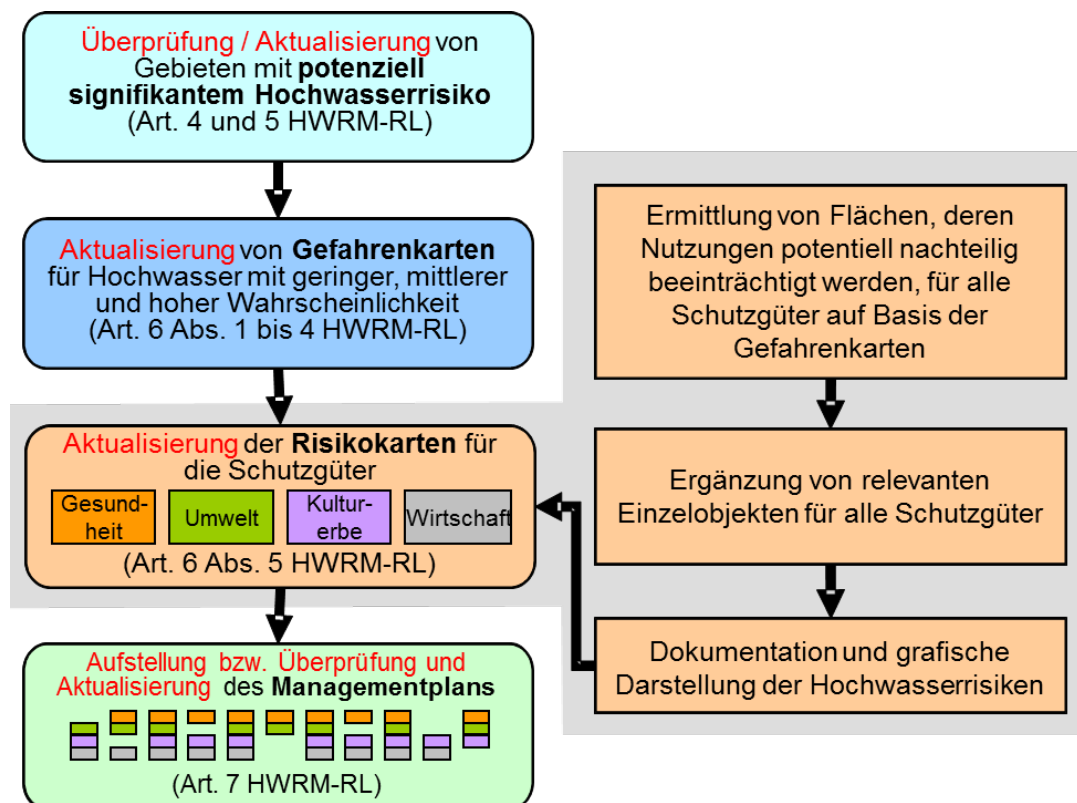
Überprüfung / Aktualisierung von Gebieten mit **potenziell signifikantem Hochwasserrisiko** (Art. 4 und 5 HWRM-RL)

Aktualisierung von **Gefahrenkarten** für Hochwasser mit geringer, mittlerer und hoher Wahrscheinlichkeit (Art. 6 Abs. 1 bis 4 HWRM-RL)

Aktualisierung der **Risikokarten** für die Schutzgüter

Gesundheit

Umwelt

Kulturerbe

Wirtschaft

(Art. 6 Abs. 5 HWRM-RL)

Aufstellung bzw. Überprüfung und Aktualisierung des **Managementplans**

(Art. 7 HWRM-RL)

Ermittlung von Flächen, deren Nutzungen potentiell nachteilig beeinträchtigt werden, für alle Schutzgüter auf Basis der Gefahrenkarten

Ergänzung von relevanten Einzelobjekten für alle Schutzgüter

Dokumentation und grafische Darstellung der Hochwasserrisiken